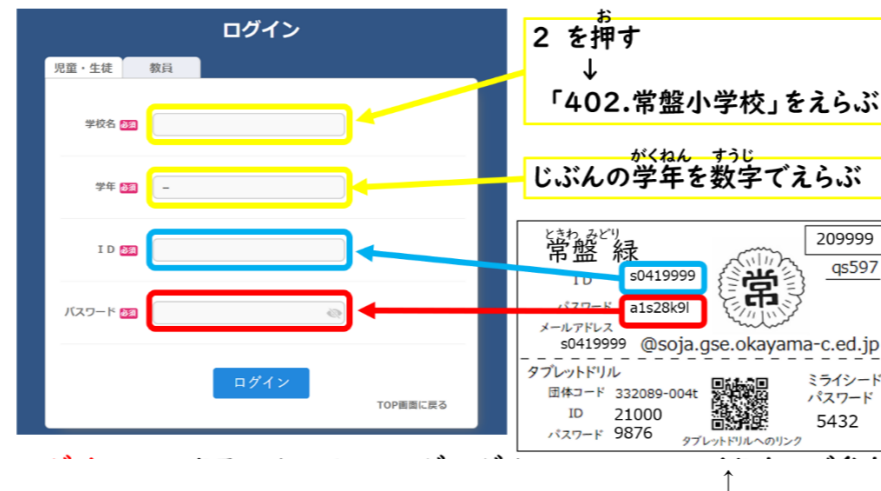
ログイン

児童・生徒 | 教員

学校名 必須

学年 必須 –

ＩＤ 必須

パスワード 必須

ログイン

TOP画面に戻る

2 を押す
↓
「402.常盤小学校」をえらぶ

じぶんの学年を数字でえらぶ

ときわ みどり
常盤 緑

209999

ＩＤ s0419999

qs597

パスワード a1s28k9l

常

メールアドレス
s0419999 @soja.gse.okayama-c.ed.jp

タブレットドリル
団体コード 332089-004t
ID 21000
パスワード 9876

タブレットドリルへのリンク

ミライシード
パスワード
5432

↑

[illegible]